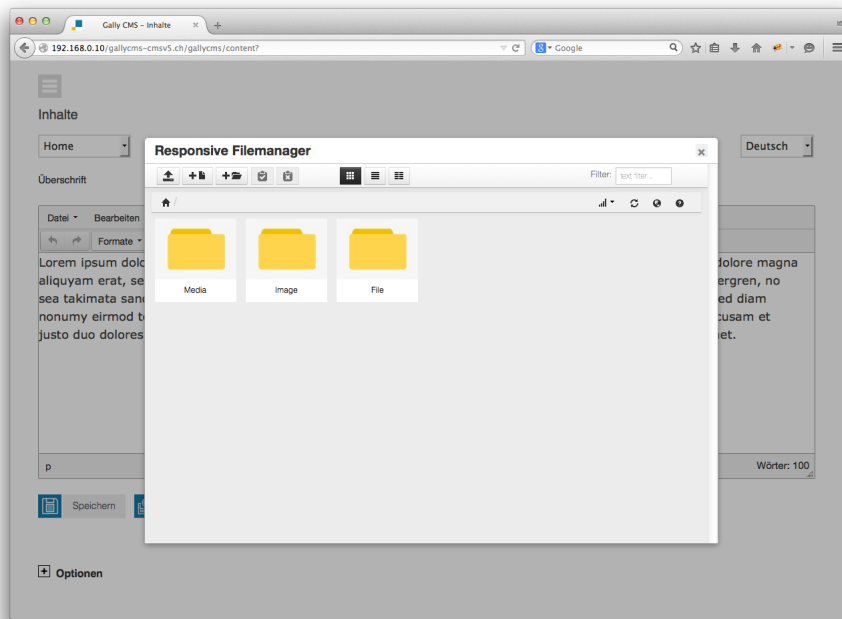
Gally CMS – Inhalte
192.168.0.10/gallycms-cmsv5.ch/gallycms/content?
Google

Inhalte

Home
Deutsch

Überschrift

Datei Bearbeiten
Formate

Lorem ipsum dolo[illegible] dolore magna aliquyam erat, se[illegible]ergren, no sea takimata sanc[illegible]ed diam nonumy eirmod t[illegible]cusam et justo duo dolores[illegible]et.

p
Wörter: 100

Speichern

Optionen

Responsive Filemanager

Filter: text filter...

Media
Image
File